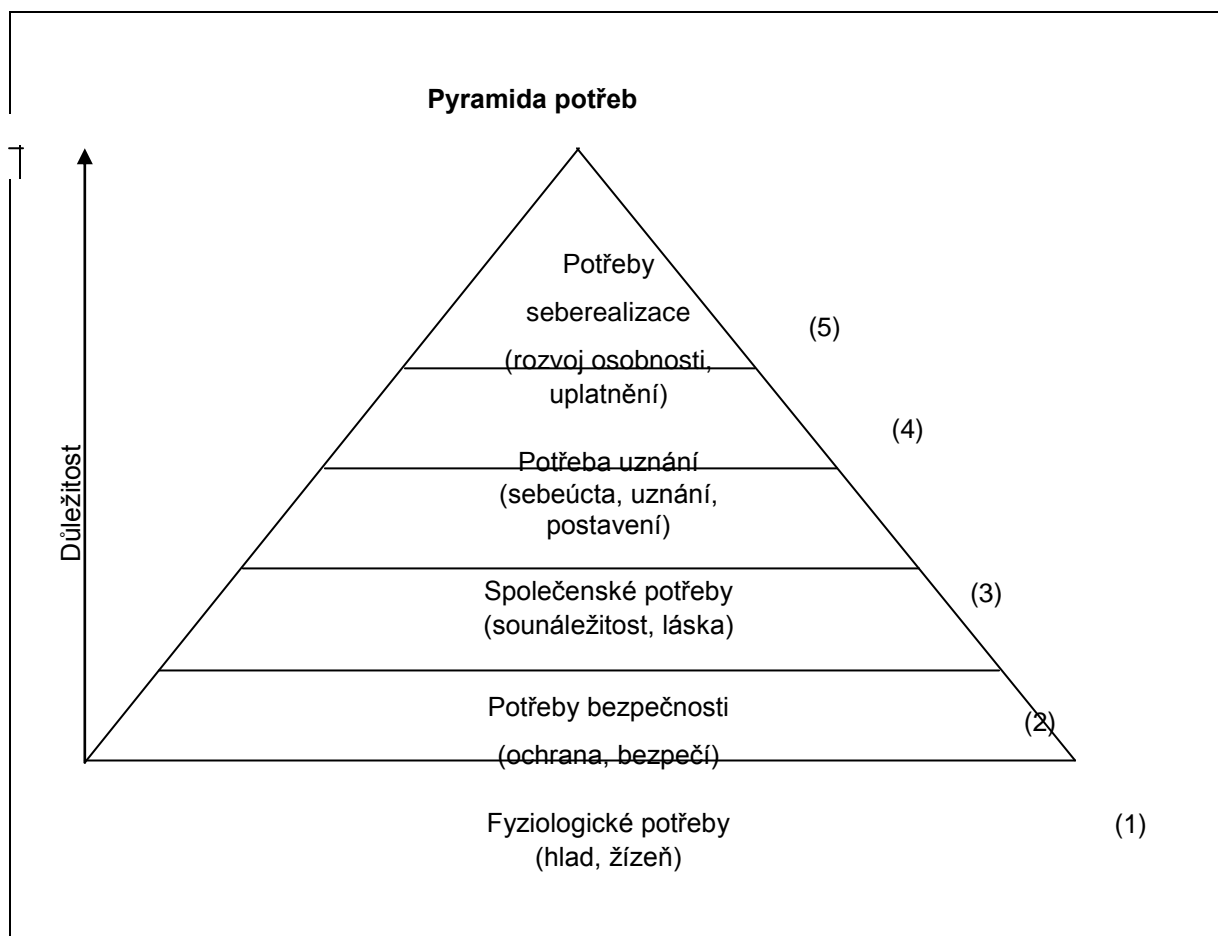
Pyramida potřeb

Důležitost

Potřeby seberealizace (rozvoj osobnosti, uplatnění)

(5)

(4)

Potřeba uznání (sebeúcta, uznání, postavení)

Společenské potřeby (sounáležitost, láska)

(3)

Potřeby bezpečnosti (ochrana, bezpečí)

(2)

Fyziologické potřeby (hlad, žízeň)

(1)